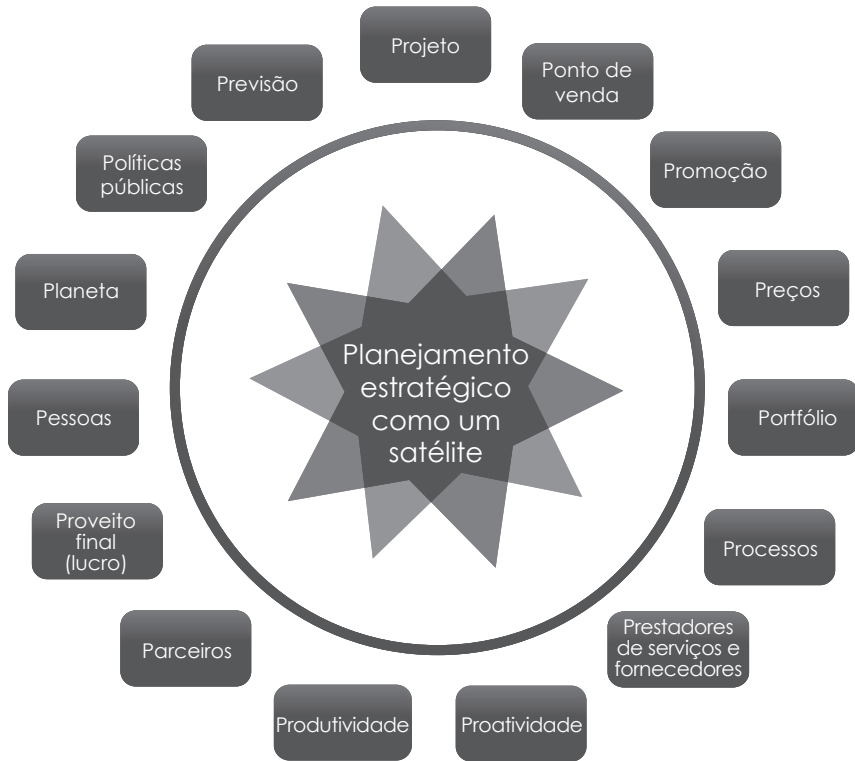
Planejamento estratégico como um satélite

Projeto

Ponto de venda

Promoção

Preços

Portfólio

Processos

Prestadores de serviços e fornecedores

Proatividade

Produtividade

Parceiros

Proveito final (lucro)

Pessoas

Planeta

Políticas públicas

Previsão